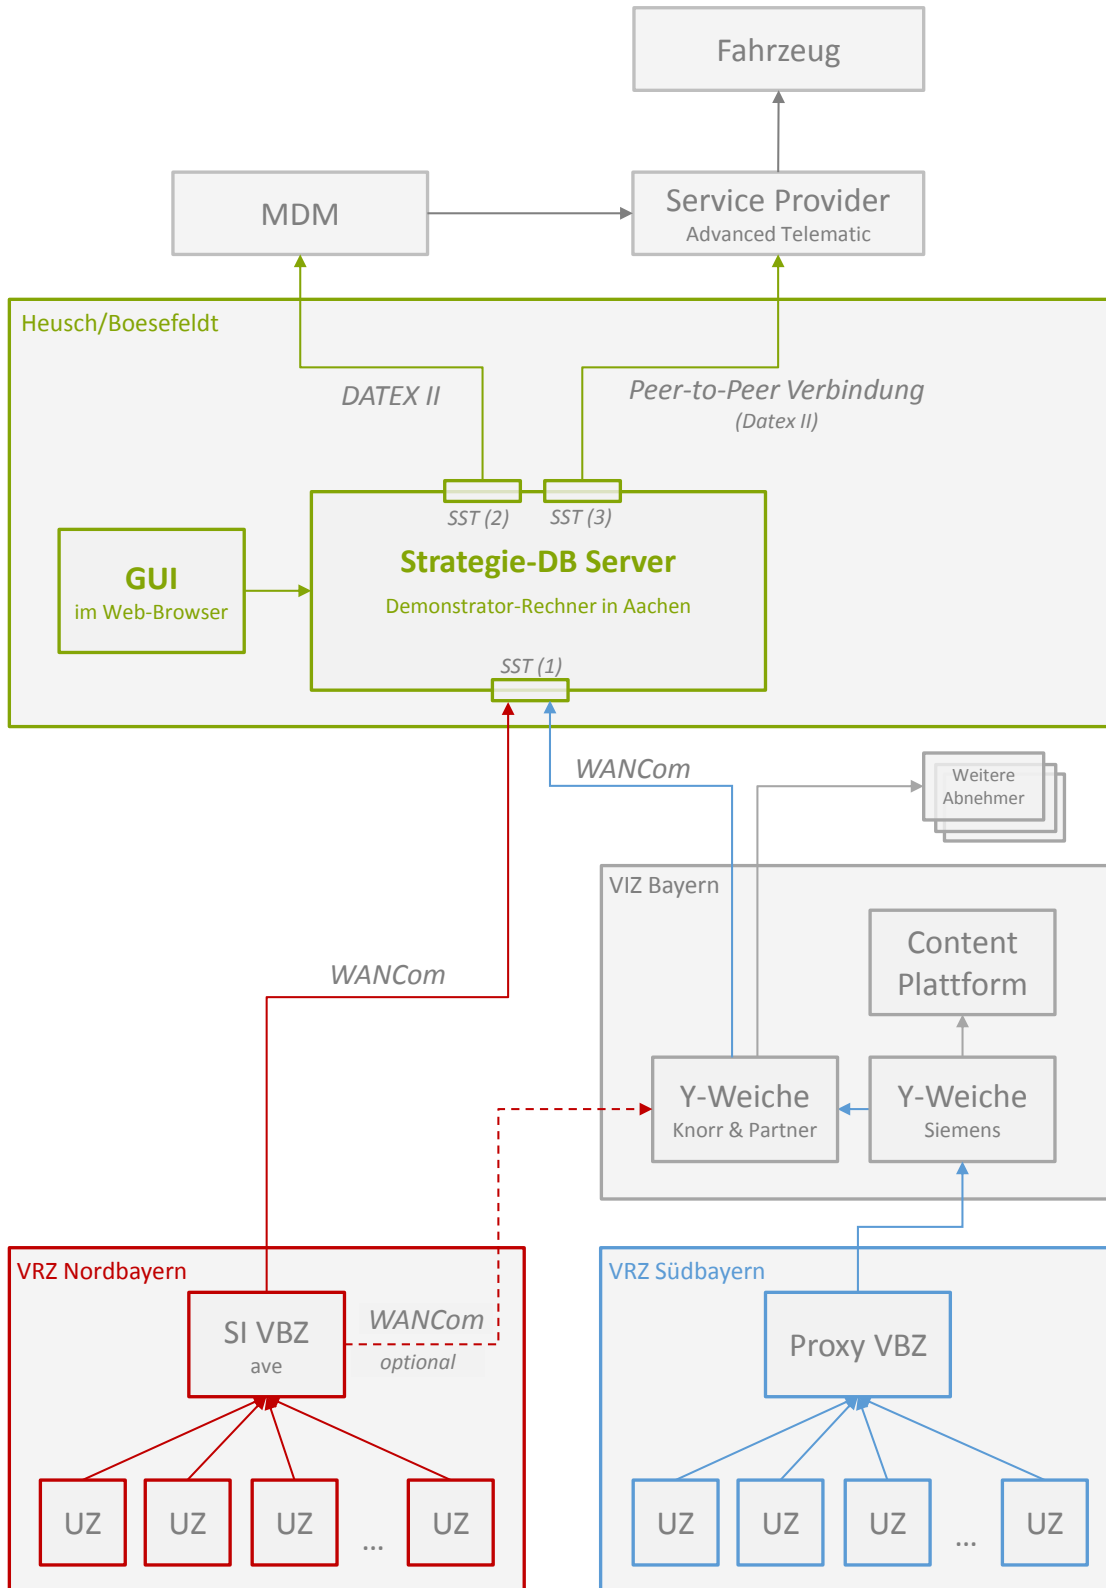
Fahrzeug

MDM

Service Provider
Advanced Telematic

Heusch/Boesefeldt

DATEX II

Peer-to-Peer Verbindung
(Datex II)

SST (2)

SST (3)

GUI
im Web-Browser

Strategie-DB Server
Demonstrator-Rechner in Aachen

SST (1)

WANCom

Weitere Abnehmer

VIZ Bayern

Content Plattform

WANCom

Y-Weiche
Knorr & Partner

Y-Weiche
Siemens

VRZ Nordbayern

SI VBZ
ave

WANCom
optional

VRZ Südbayern

Proxy VBZ

UZ UZ UZ ... UZ

UZ UZ UZ ... UZ